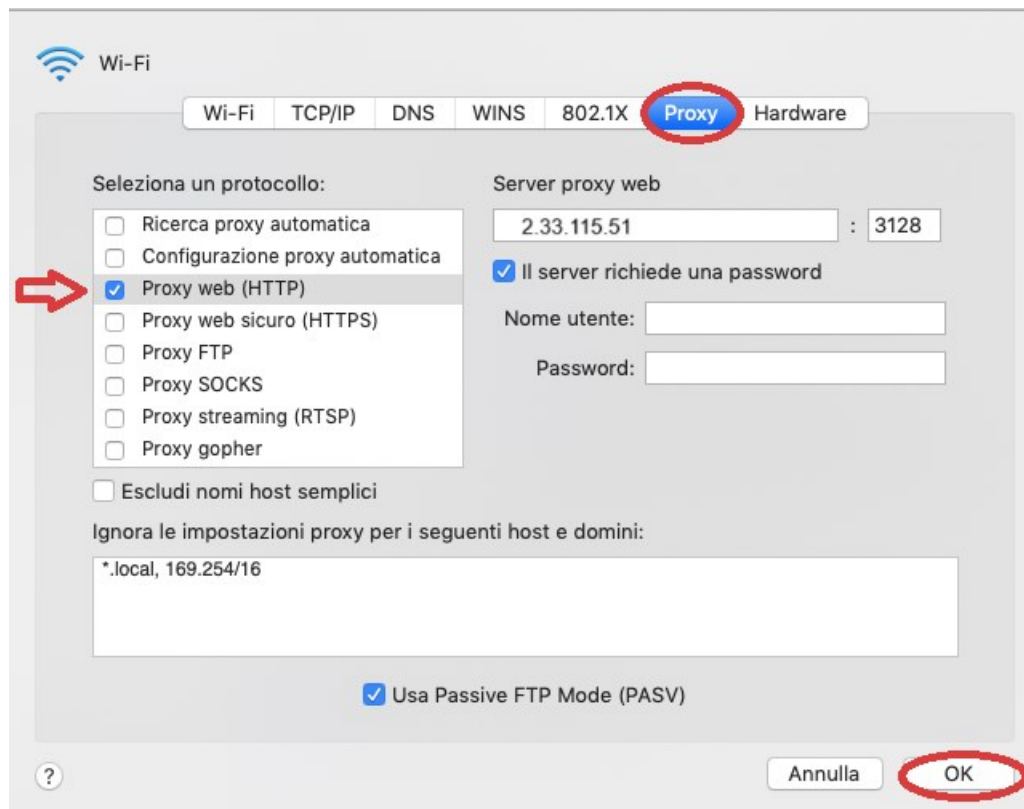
Wi-Fi

Wi-Fi | TCP/IP | DNS | WINS | 802.1X | Proxy | Hardware

Seleziona un protocollo:

Ricerca proxy automatica
Configurazione proxy automatica
Proxy web (HTTP)
Proxy web sicuro (HTTPS)
Proxy FTP
Proxy SOCKS
Proxy streaming (RTSP)
Proxy gopher

Server proxy web
2.33.115.51 : 3128

Il server richiede una password

Nome utente:

Password:

Escludi nomi host semplici

Ignora le impostazioni proxy per i seguenti host e domini:

*.local, 169.254/16

Usa Passive FTP Mode (PASV)

?

Annulla

OK